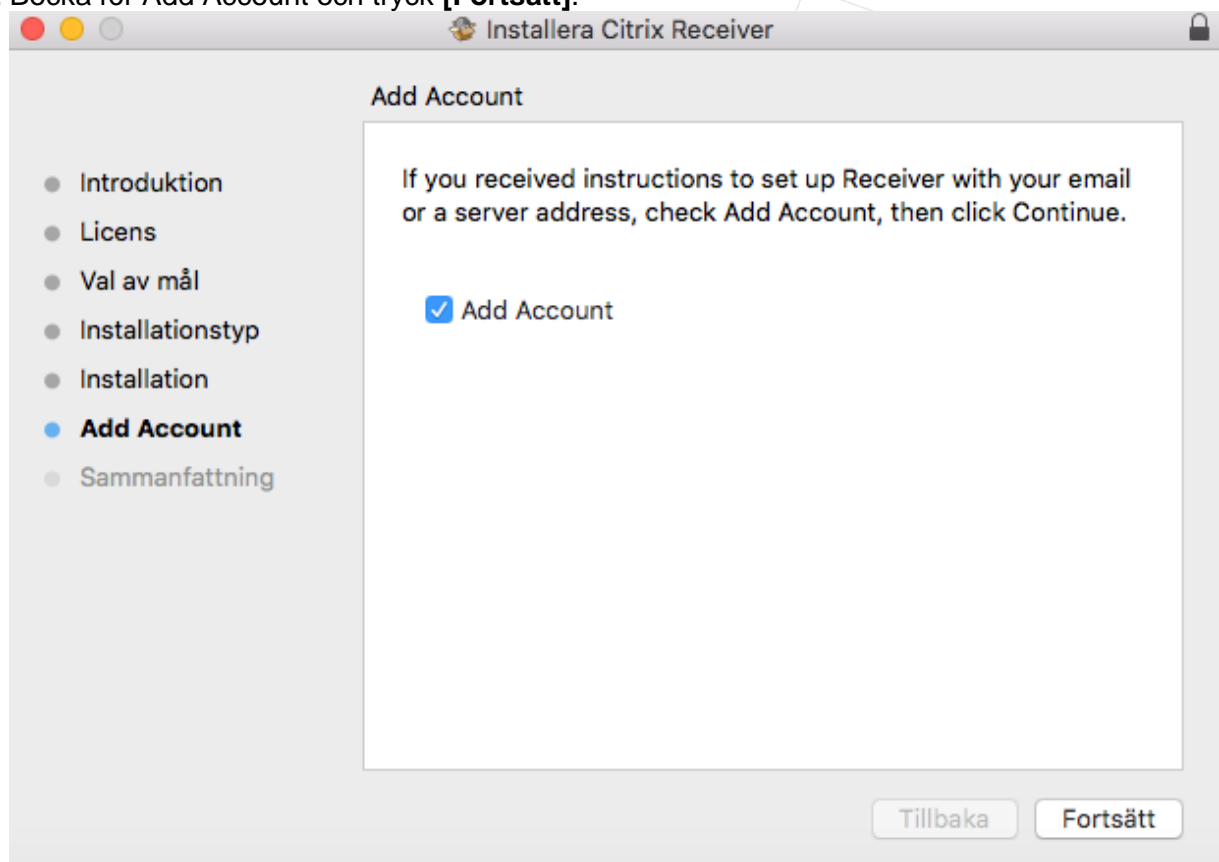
Bocka för Add Account och tryck **[Fortsätt]**.

Installera Citrix Receiver

Add Account

- Introduktion
- Licens
- Val av mål
- Installationstyp
- Installation
- **Add Account**
- Sammanfattning

If you received instructions to set up Receiver with your email or a server address, check Add Account, then click Continue.

Add Account

Tillbaka

Fortsätt